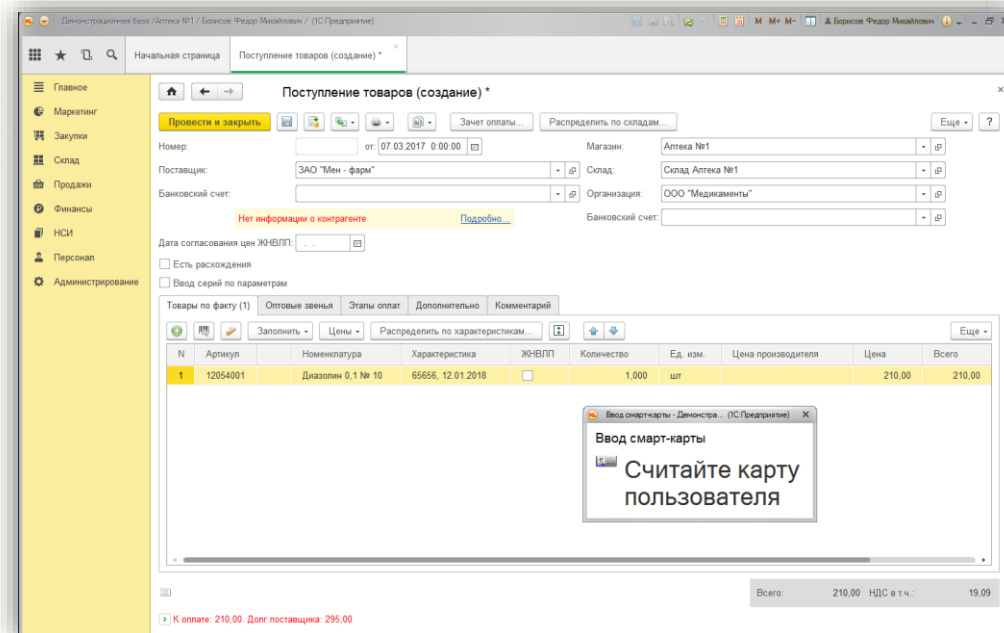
Демонстрационная база /Аптека №1 / Борисов Федор Михайлович / (1С:Предприятие)

M M+ M- Борисов Федор Михайлович

Начальная страница | Поступление товаров (создание) *

Главное
Маркетинг
Закупки
Склад
Продажи
Финансы
НСИ
Персонал
Администрирование

Поступление товаров (создание) *

Провести и закрыть | Зачет оплаты... | Распределить по складам... | Еще | ?

Номер: | от: 07.03.2017 0:00:00
Поставщик: ЗАО "Мен - фарм"
Банковский счет:
Нет информации о контрагенте | Подробно...
Магазин: Аптека №1
Склад: Склад Аптека №1
Организация: ООО "Медикаменты"
Банковский счет:

Дата согласования цен ЖНВЛП: . .
Есть расхождения
Ввод серий по параметрам

Товары по факту (1) | Оптовые звенья | Этапы оплат | Дополнительно | Комментарий

Заполнить | Цены | Распределить по характеристикам... | Еще

| N | Артикул | Номенклатура | Характеристика | ЖНВЛП | Количество | Ед. изм. | Цена производителя | Цена | Всего |
|---|---|---|---|---|---|---|---|---|---|
| 1 | 12054001 | Диазолин 0,1 № 10 | 65656, 12.01.2018 | | 1,000 | шт | | 210,00 | 210,00 |

Ввод смарт-карты - Демонстра... (1С:Предприятие)
Ввод смарт-карты
Считайте карту пользователя

Всего: 210,00 НДС в т.ч.: 19,09

К оплате: 210,00. Долг поставщика: 295,00